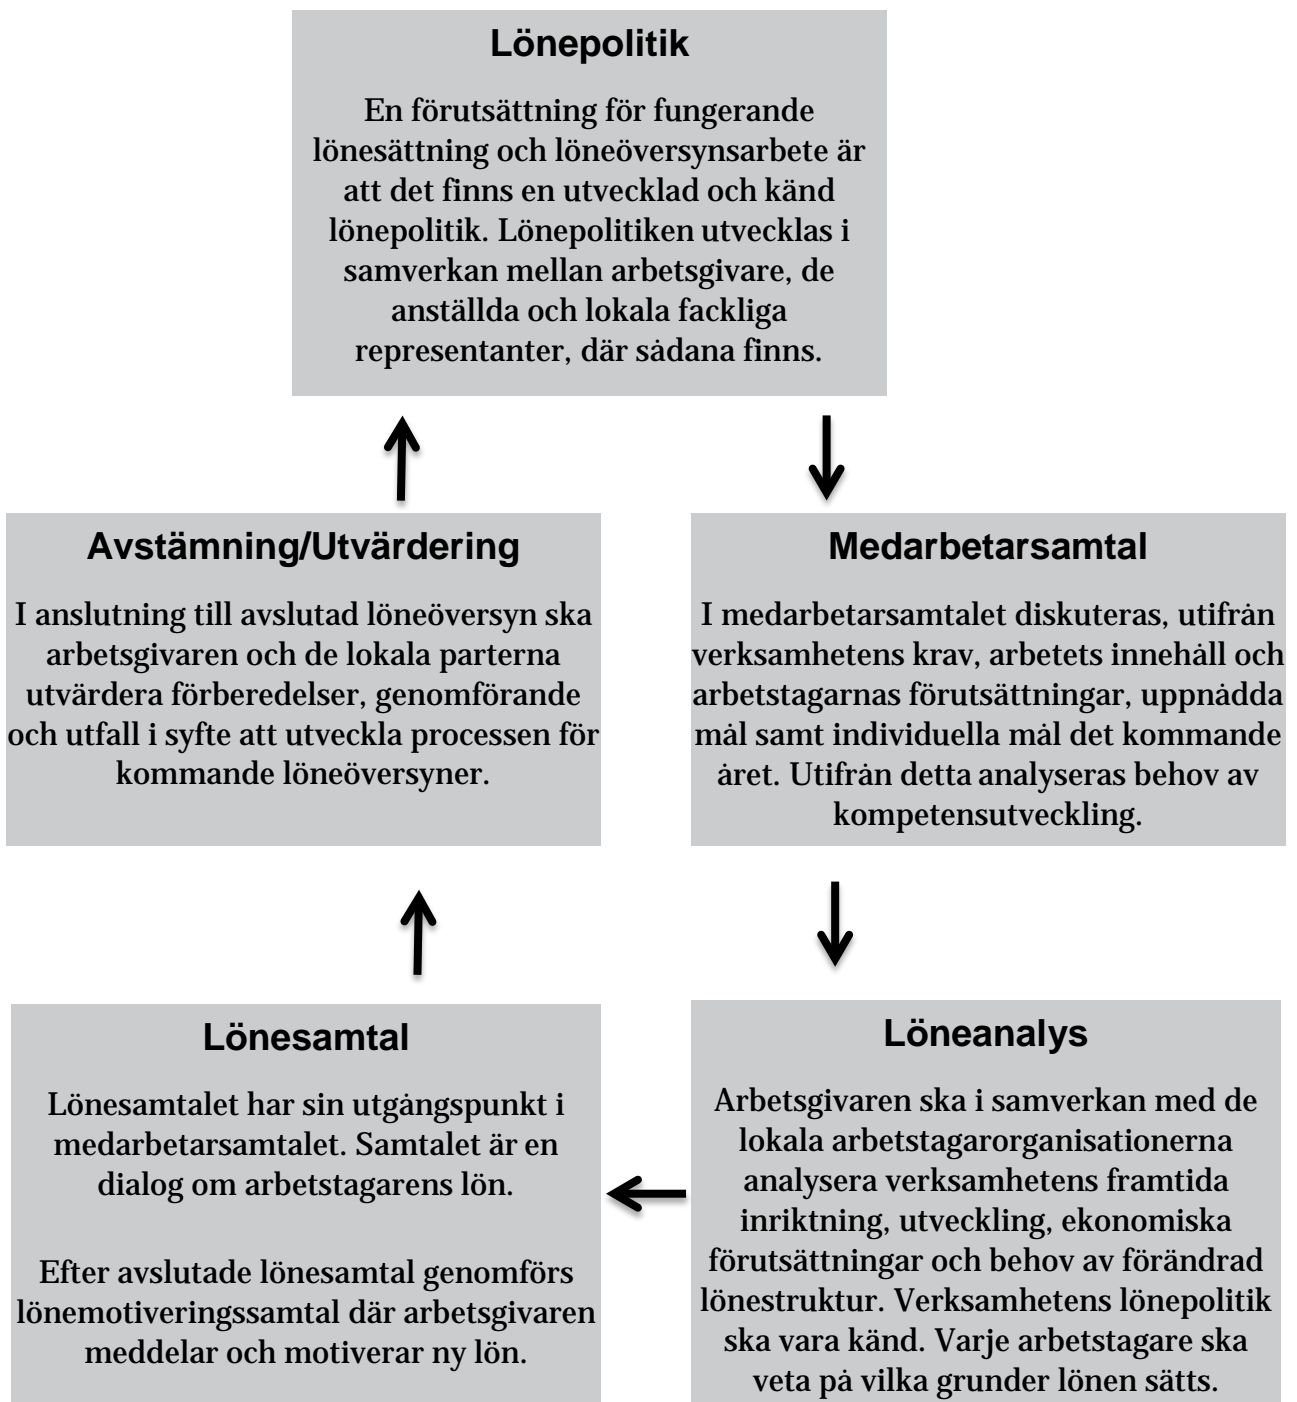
**Lönepolitik**

En förutsättning för fungerande lönesättning och löneöversynsarbete är att det finns en utvecklad och känd lönepolitik. Lönepolitiken utvecklas i samverkan mellan arbetsgivare, de anställda och lokala fackliga representanter, där sådana finns.

**Medarbetarsamtal**

I medarbetarsamtalet diskuteras, utifrån verksamhetens krav, arbetets innehåll och arbetstagarnas förutsättningar, uppnådda mål samt individuella mål det kommande året. Utifrån detta analyseras behov av kompetensutveckling.

**Löneanalys**

Arbetsgivaren ska i samverkan med de lokala arbetstagarorganisationerna analysera verksamhetens framtida inriktning, utveckling, ekonomiska förutsättningar och behov av förändrad lönestruktur. Verksamhetens lönepolitik ska vara känd. Varje arbetstagare ska veta på vilka grunder lönen sätts.

**Lönesamtal**

Lönesamtalet har sin utgångspunkt i medarbetarsamtalet. Samtalet är en dialog om arbetstagarens lön.

Efter avslutade lönesamtal genomförs lönemotiveringssamtal där arbetsgivaren meddelar och motiverar ny lön.

**Avstämning/Utvärdering**

I anslutning till avslutad löneöversyn ska arbetsgivaren och de lokala parterna utvärdera förberedelser, genomförande och utfall i syfte att utveckla processen för kommande löneöversyner.